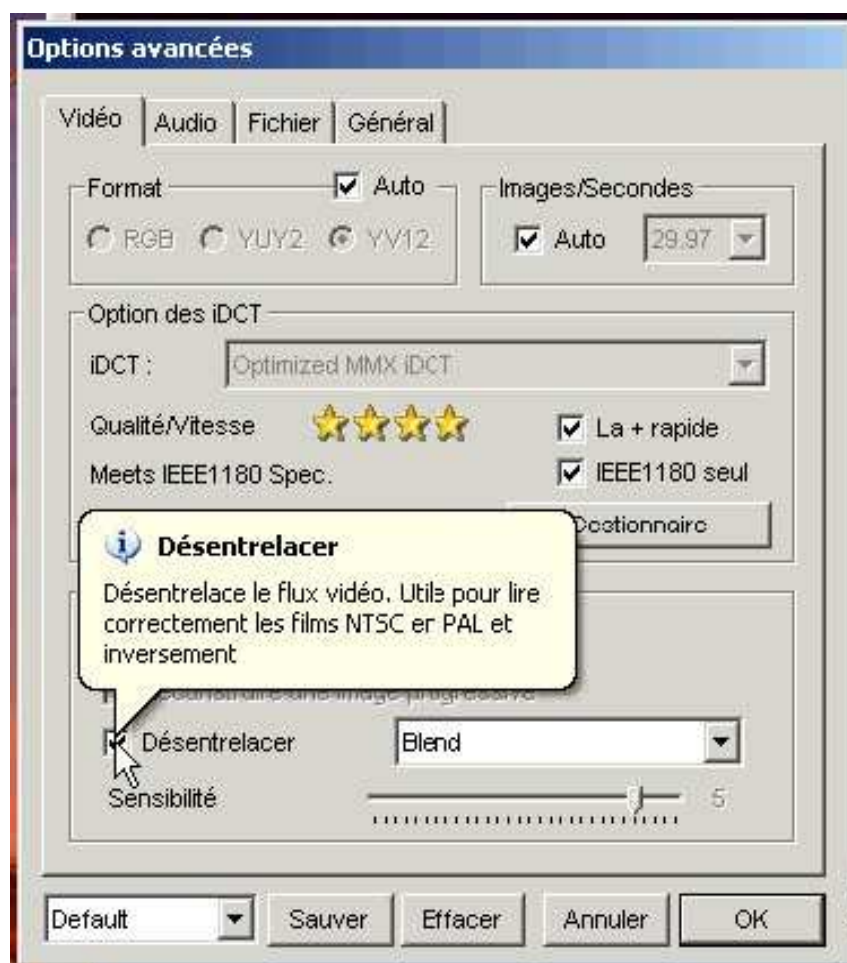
Options avancées

Vidéo | Audio | Fichier | Général

Format
Auto
RGB YUY2 YV12

Images/Secondes
Auto 29.97

Option des iDCT
iDCT : Optimized MMX iDCT
Qualité/Vitesse
La + rapide
Meets IEEE1180 Spec.
IEEE1180 seul
Dictionnaire

Désentrelacer
Désentrelace le flux vidéo. Utile pour lire correctement les films NTSC er PAL et inversement

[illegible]

Désentrelacer Blend
Sensibilité 5

Default Sauver Effacer Annuler OK